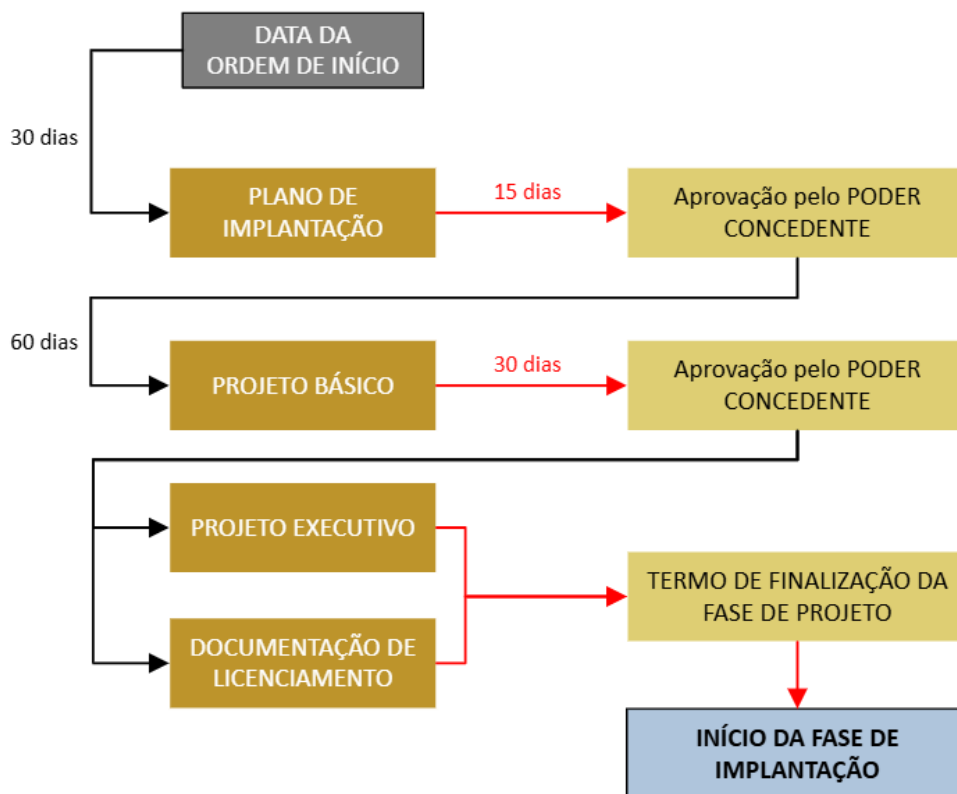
DATA DA ORDEM DE INÍCIO

30 dias

PLANO DE IMPLANTAÇÃO

15 dias

Aprovação pelo PODER CONCEDENTE

60 dias

PROJETO BÁSICO

30 dias

Aprovação pelo PODER CONCEDENTE

PROJETO EXECUTIVO

DOCUMENTAÇÃO DE LICENCIAMENTO

TERMO DE FINALIZAÇÃO DA FASE DE PROJETO

INÍCIO DA FASE DE IMPLANTAÇÃO